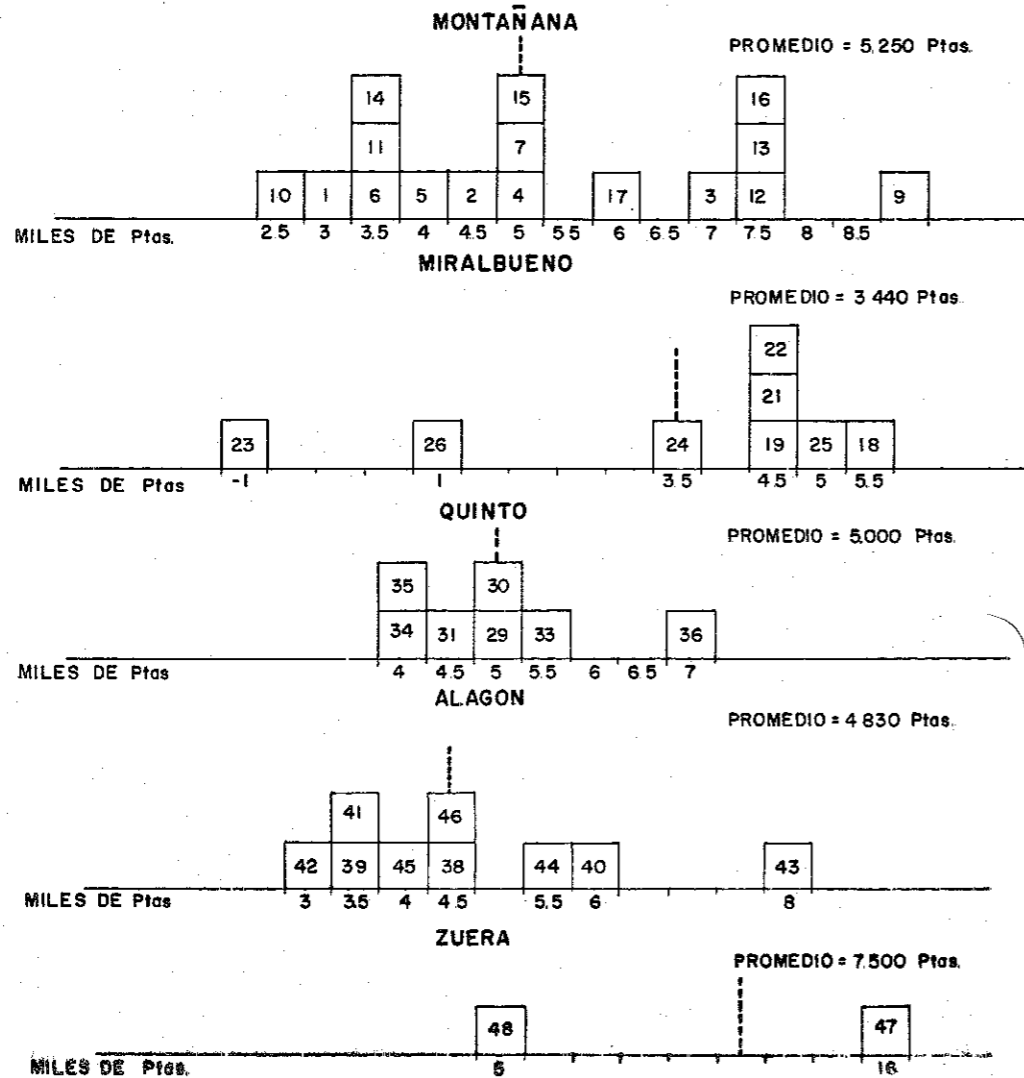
MONTAÑANA

PROMEDIO = 5.250 Ptas.

14 15 16
11 7 13
10 1 6 5 2 4 17 3 12 9

MILES DE Ptas. 2.5 3 3.5 4 4.5 5 5.5 6 6.5 7 7.5 8 8.5

MIRALBUENO

PROMEDIO = 3 440 Ptas.

22
21
23 26 24 19 25 18

MILES DE Ptas -1 1 3.5 4.5 5 5.5

QUINTO

PROMEDIO = 5.000 Ptas.

35 30
34 31 29 33 36

MILES DE Ptas 4 4.5 5 5.5 6 6.5 7

ALAGON

PROMEDIO = 4 830 Ptas.

41 46
42 39 45 38 44 40 43

MILES DE Ptas 3 3.5 4 4.5 5.5 6 8

ZUERA

PROMEDIO = 7.500 Ptas.

48 47

MILES DE Ptas. 5 16